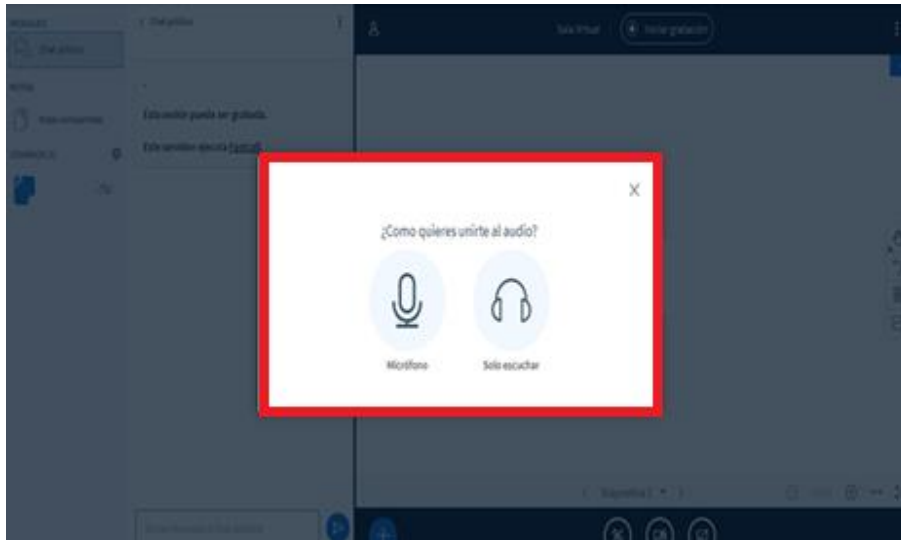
MENSAJES

Chat público

NOTAS

Notas compartidas

USUARIOS

< Chat público

Esta sesión puede ser grabada.

Esta sesión ejecuta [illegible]

Sala Virtual

Iniciar grabación

X

¿Como quieres unirte al audio?

Micrófono

Solo escuchar

< Diapositiva 1 > 

Enviar mensaje a Chat público